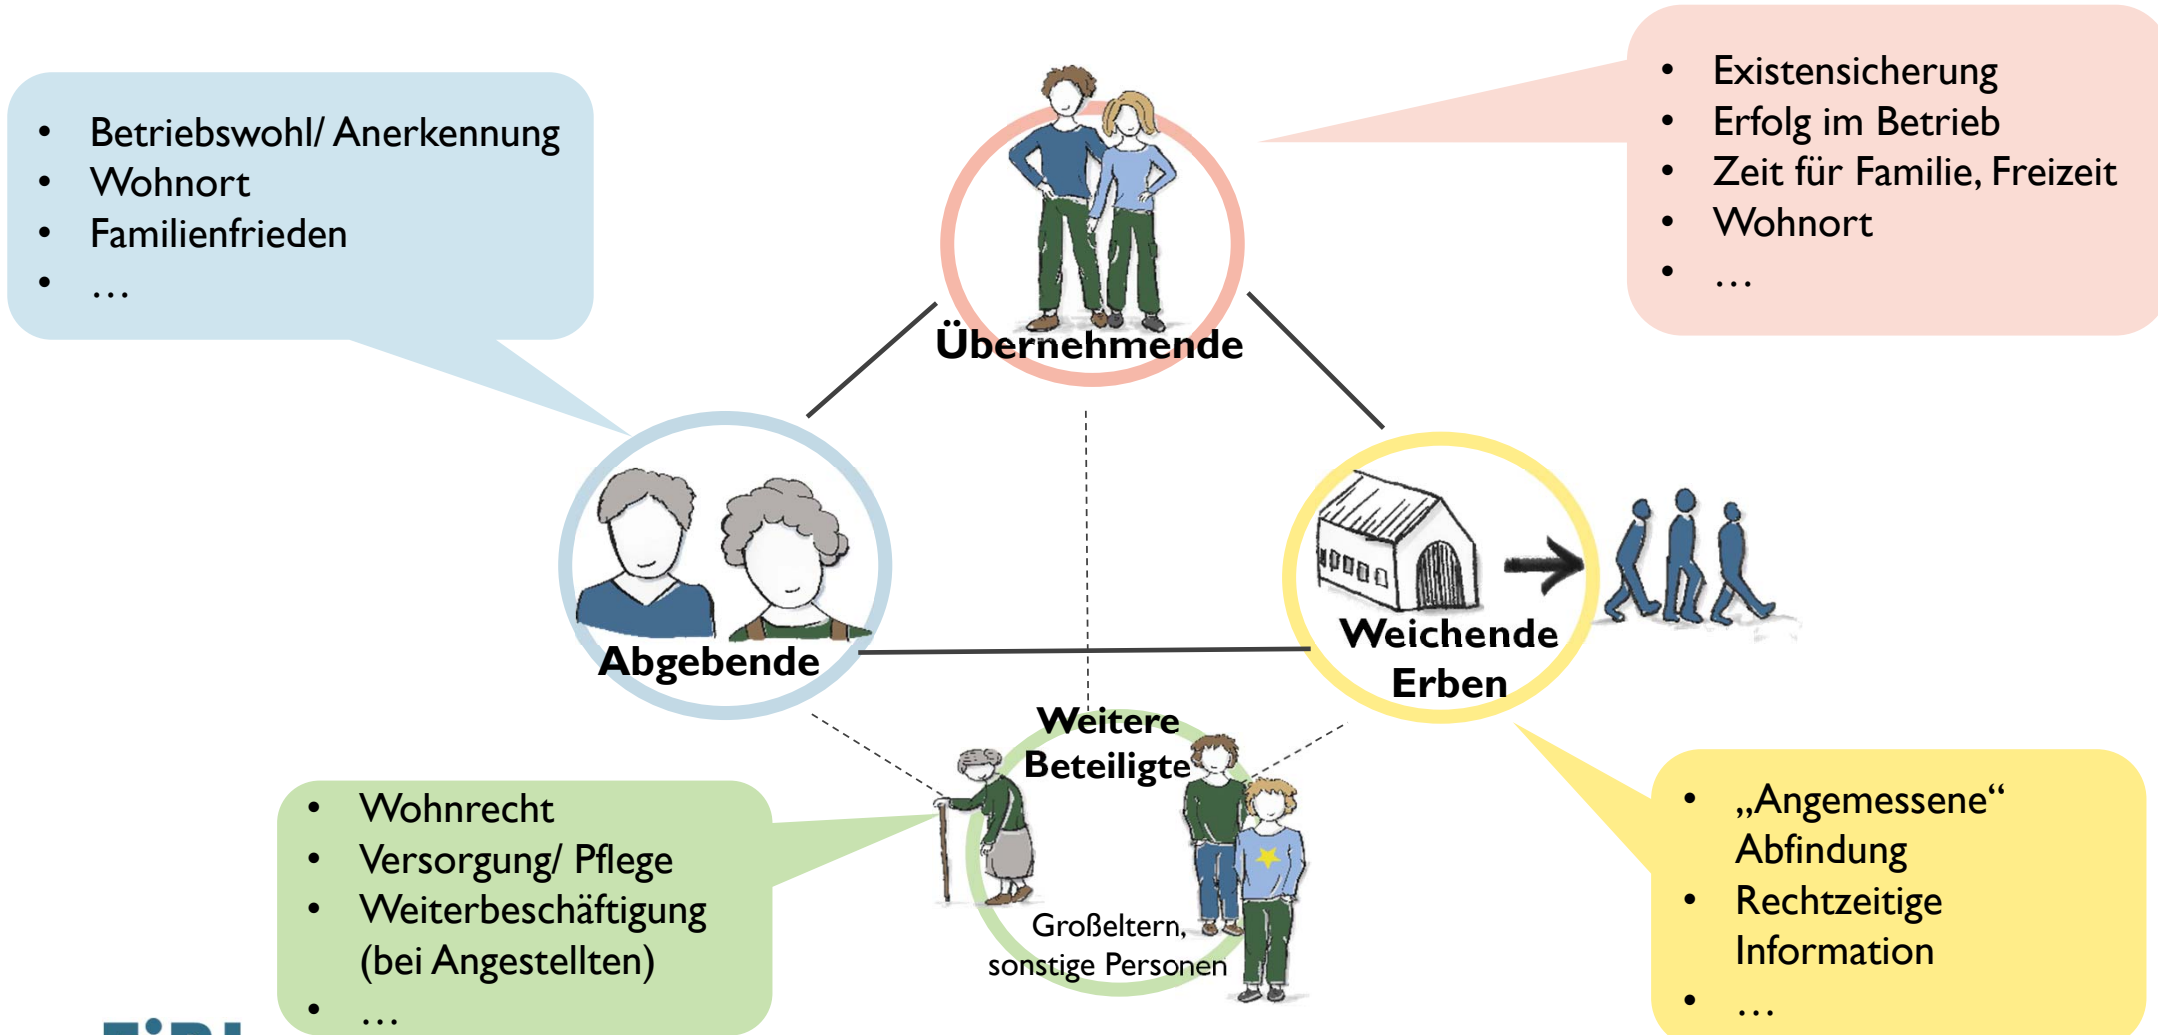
- Betriebswohl/ Anerkennung
- Wohnort
- Familienfrieden
- …

Übernehmende

- Existensicherung
- Erfolg im Betrieb
- Zeit für Familie, Freizeit
- Wohnort
- …

Abgebende

Weichende Erben

Weitere Beteiligte

Großeltern, sonstige Personen

- Wohnrecht
- Versorgung/ Pflege
- Weiterbeschäftigung (bei Angestellten)
- …

- „Angemessene“ Abfindung
- Rechtzeitige Information
- …

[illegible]